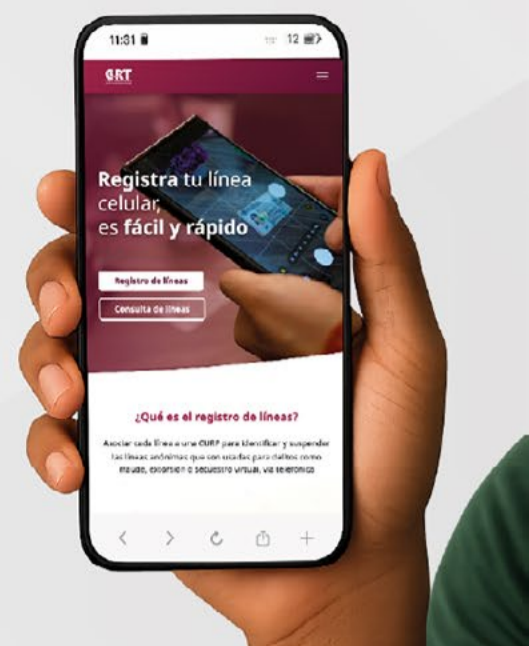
11:31

12

CRT

Registra tu línea celular, es fácil y rápido

Registro de líneas

Consulta de líneas

¿Qué es el registro de líneas?

Asociar cada línea a una CURP para identificar y suspender las líneas anónimas que son usadas para delitos como fraude, extorsión o secuestro virtual, vía telefónica